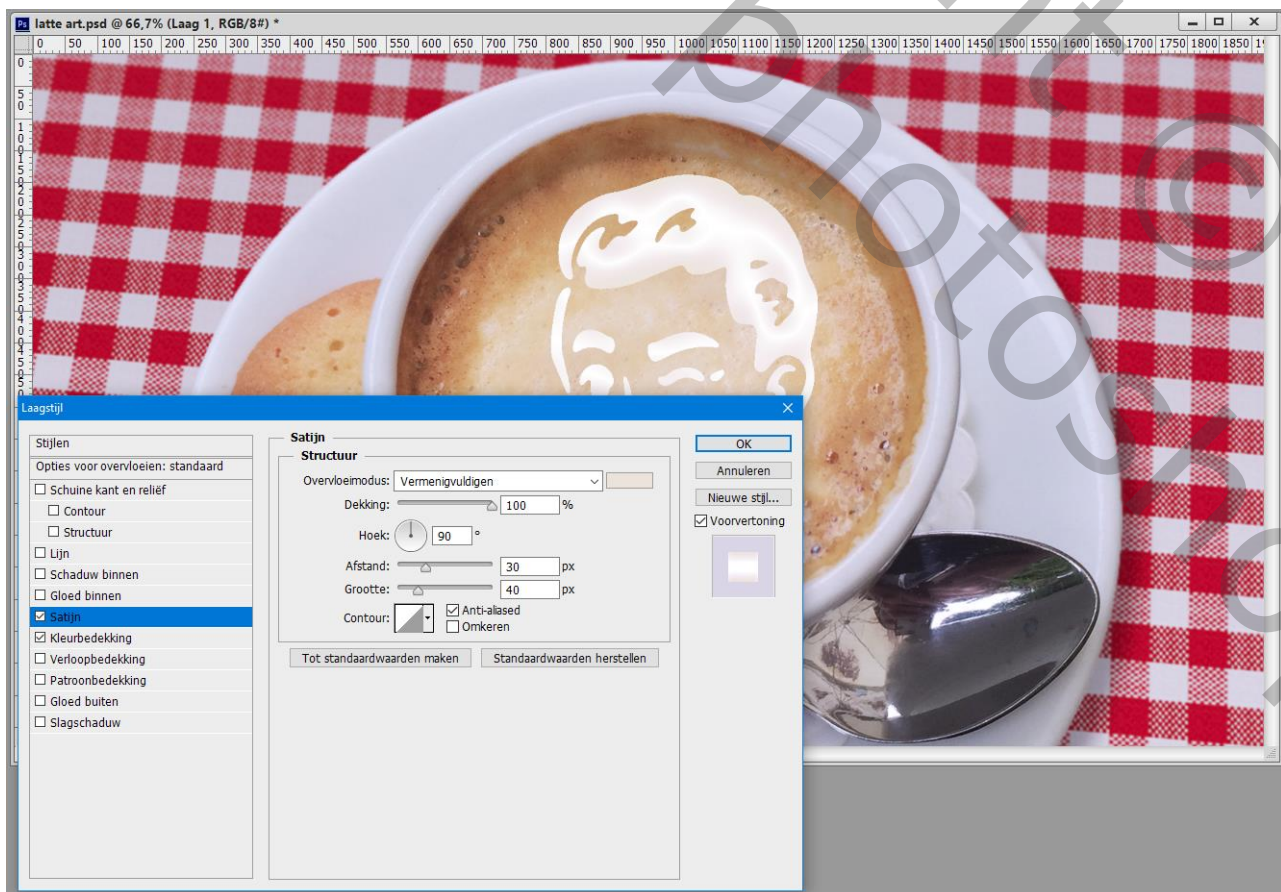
Ps latte art.psd @ 66,7% (Laag 1, RGB/8#) *

0 50 100 150 200 250 300 350 400 450 500 550 600 650 700 750 800 850 900 950 1000 1050 1100 1150 1200 1250 1300 1350 1400 1450 1500 1550 1600 1650 1700 1750 1800 1850

Laagstijl

Stijlen
Opties voor overvloeien: standaard
☐ Schuine kant en reliëf
☐ Contour
☐ Structuur
☐ Lijn
☐ Schaduw binnen
☐ Gloed binnen
☑ Satijn
☑ Kleurbedekking
☐ Verloopbedekking
☐ Patroonbedekking
☐ Gloed buiten
☐ Slagschaduw

Satijn
Structuur
Overvloeimodus: Vermenigvuldigen
Dekking: 100 %
Hoek: 90 °
Afstand: 30 px
Grootte: 40 px
Contour: ☑ Anti-aliased ☐ Omkeren

Tot standaardwaarden maken Standaardwaarden herstellen

OK
Annuleren
Nieuwe stijl...
☑ Voorvertoning

Photoshop©